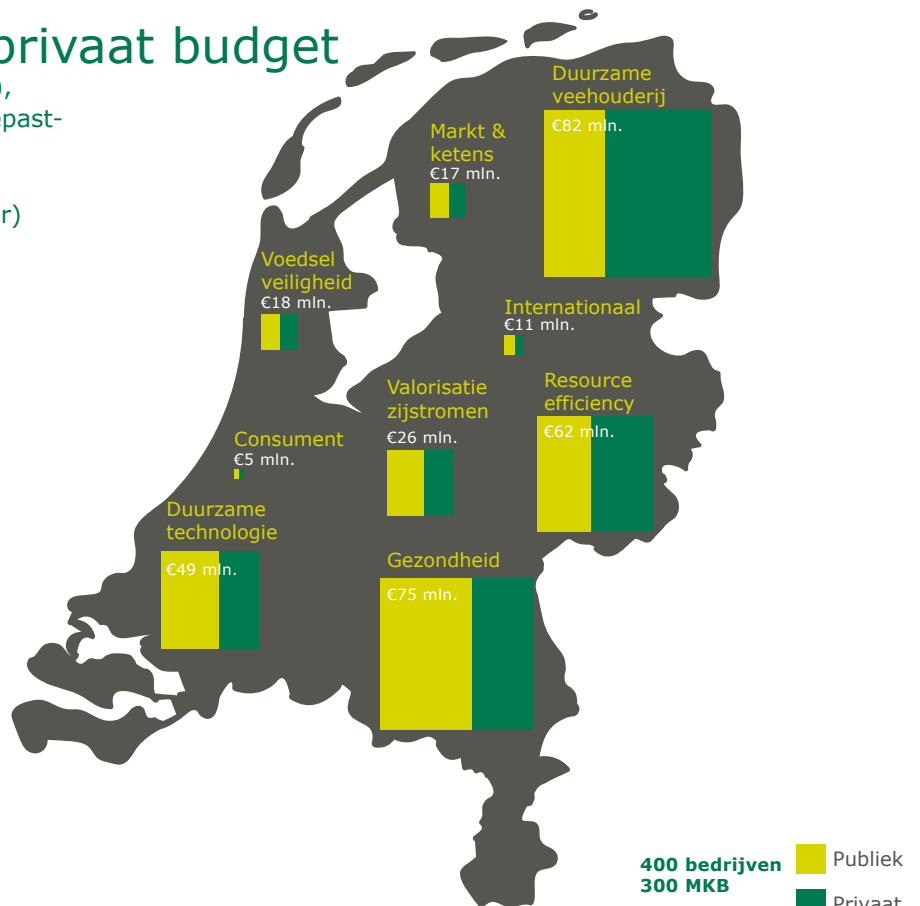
rivaat budget
),
epast-

r)

Duurzame veehouderij
€82 mln.

Markt & ketens
€17 mln.

Voedsel veiligheid
€18 mln.

Internationaal
€11 mln.

Valorisatie zijstromen
€26 mln.

Resource efficiency
€62 mln.

Consument
€5 mln.

Duurzame technologie
€49 mln.

Gezondheid
€75 mln.

400 bedrijven
300 MKB

Publiek
Privaat